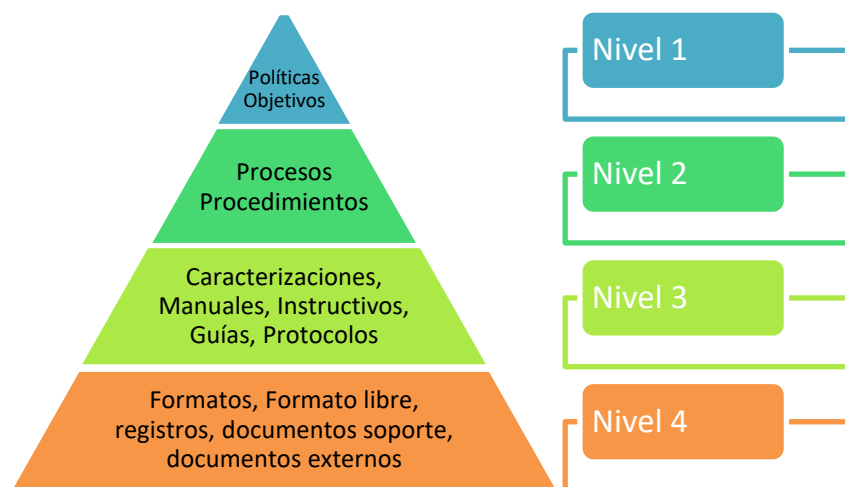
Políticas
Objetivos

Procesos
Procedimientos

Caracterizaciones,
Manuales, Instructivos,
Guías, Protocolos

Formatos, Formato libre,
registros, documentos soporte,
documentos externos

Nivel 1

Nivel 2

Nivel 3

Nivel 4